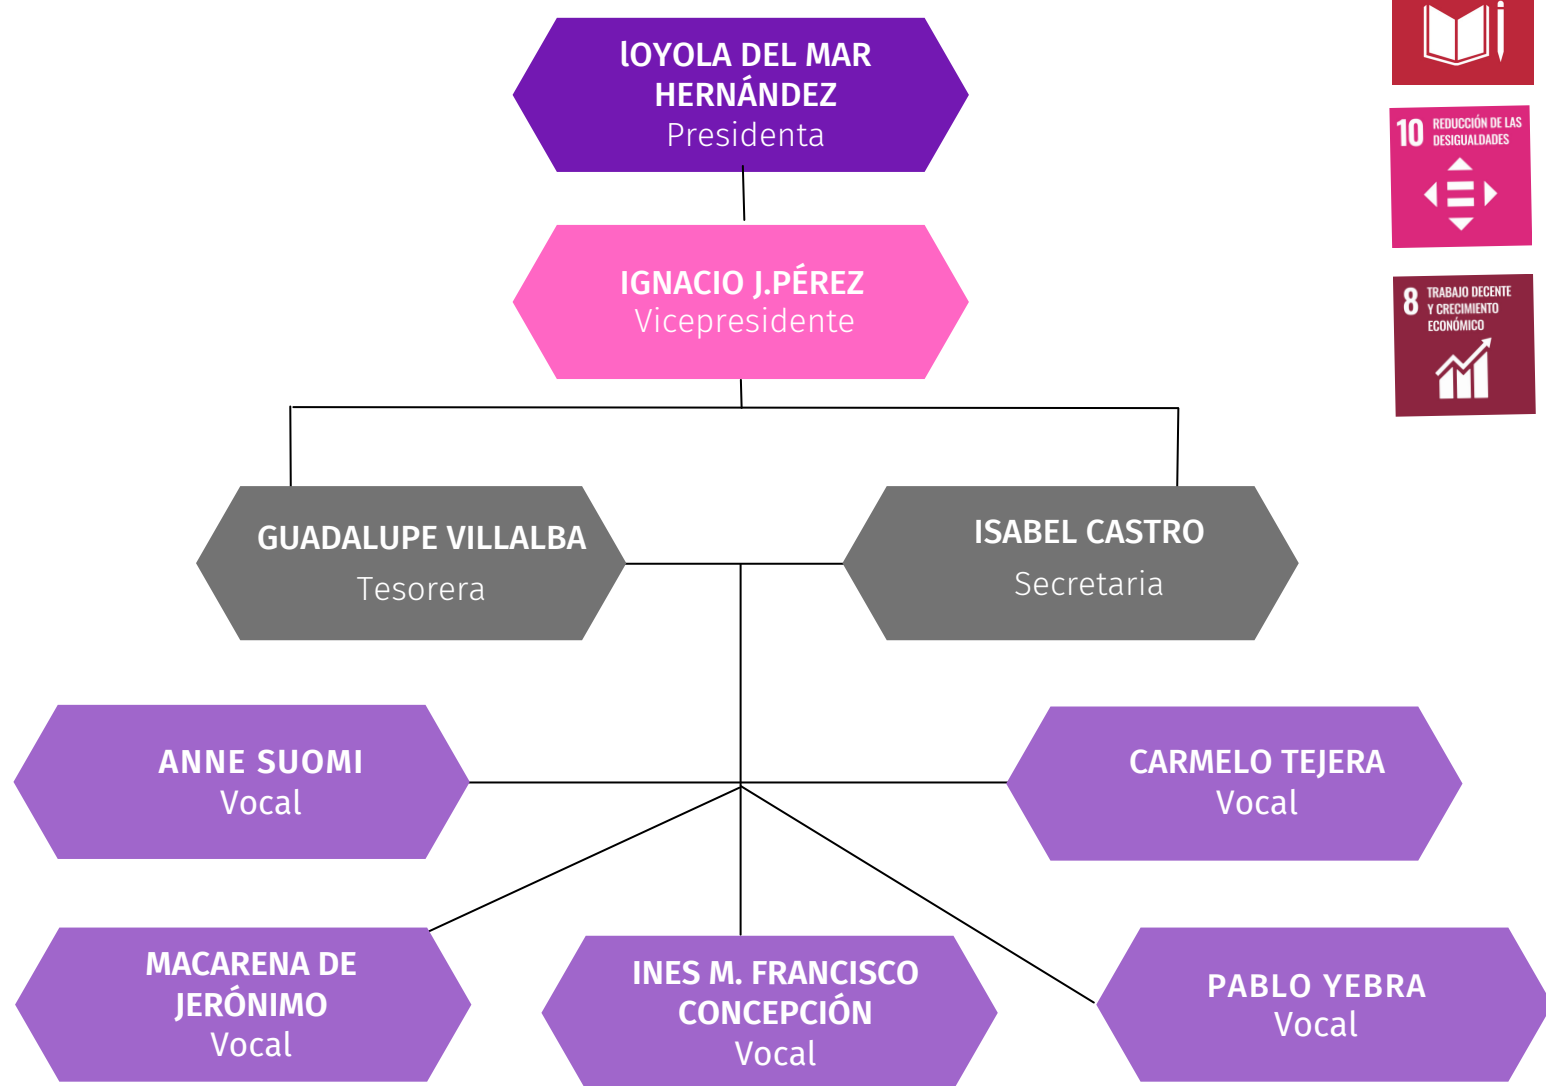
lOYOLA DEL MAR HERNÁNDEZ
Presidenta

IGNACIO J.PÉREZ
Vicepresidente

GUADALUPE VILLALBA
Tesorera

ISABEL CASTRO
Secretaria

ANNE SUOMI
Vocal

CARMELO TEJERA
Vocal

MACARENA DE JERÓNIMO
Vocal

INES M. FRANCISCO CONCEPCIÓN
Vocal

PABLO YEBRA
Vocal

10 REDUCCIÓN DE LAS DESIGUALDADES

8 TRABAJO DECENTE Y CRECIMIENTO ECONÓMICO